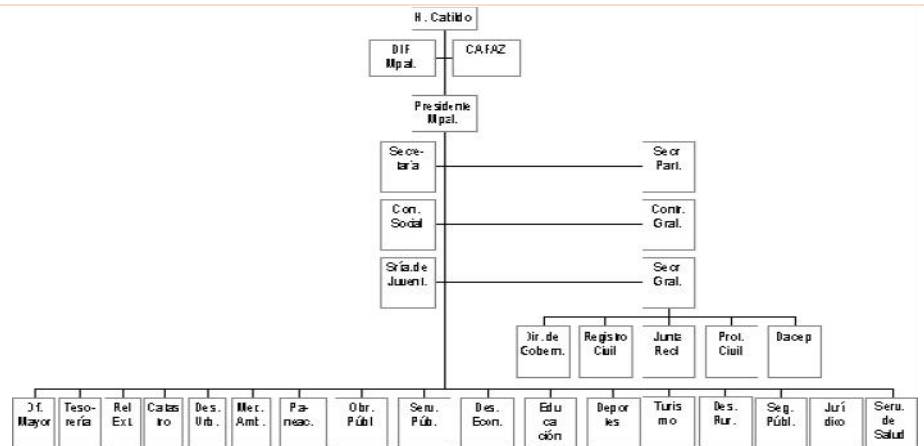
H. Cabildo

DIF Mpal.

CAPAZ

Presidente Mpal.

Secretaría

Secr. Part.

Com. Social

Contr. Gral.

Sría. de Juvent.

Secr. Gral.

Dir. de Gobern.

Registro Civil

Junta Recl.

Prot. Civil

Dacep

Of. Mayor

Tesorería

Rel. Ext.

Catastro

Des. Urb.

Mec. Amb.

Planeac.

Obr. Públ.

Serv. Púb.

Des. Econ.

Educación

Deportes

Turismo

Des. Rur.

Seg. Públ.

Jurídico

Serv. de Salud